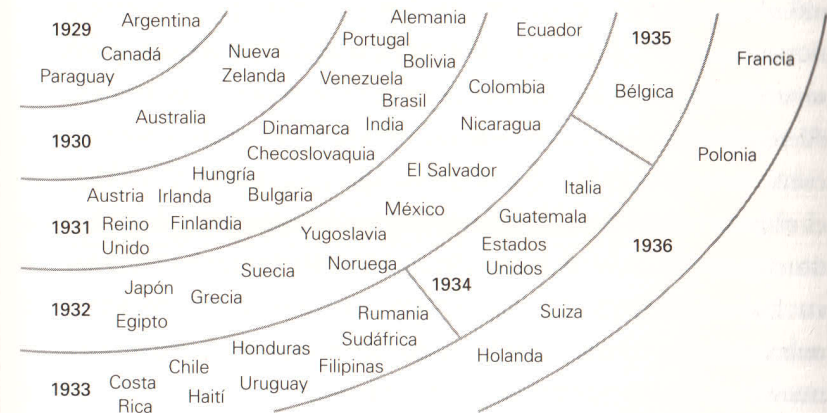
1929 Argentina
Canadá
Paraguay
Nueva Zelanda

1930 Australia

Alemania
Portugal
Bolivia
Venezuela
Brasil
Dinamarca India
Checoslovaquia
Hungría
Austria Irlanda Bulgaria
1931 Reino Unido Finlandia

Ecuador
Colombia
Nicaragua
El Salvador
México
Yugoslavia
Noruega

1932 Suecia
Japón Grecia
Egipto

1933 Honduras
Chile
Costa Rica Haití Uruguay

1934
Rumania
Sudáfrica
Filipinas

1935
Bélgica

Italia
Guatemala
Estados Unidos

Suiza
Holanda

1936
Francia
Polonia